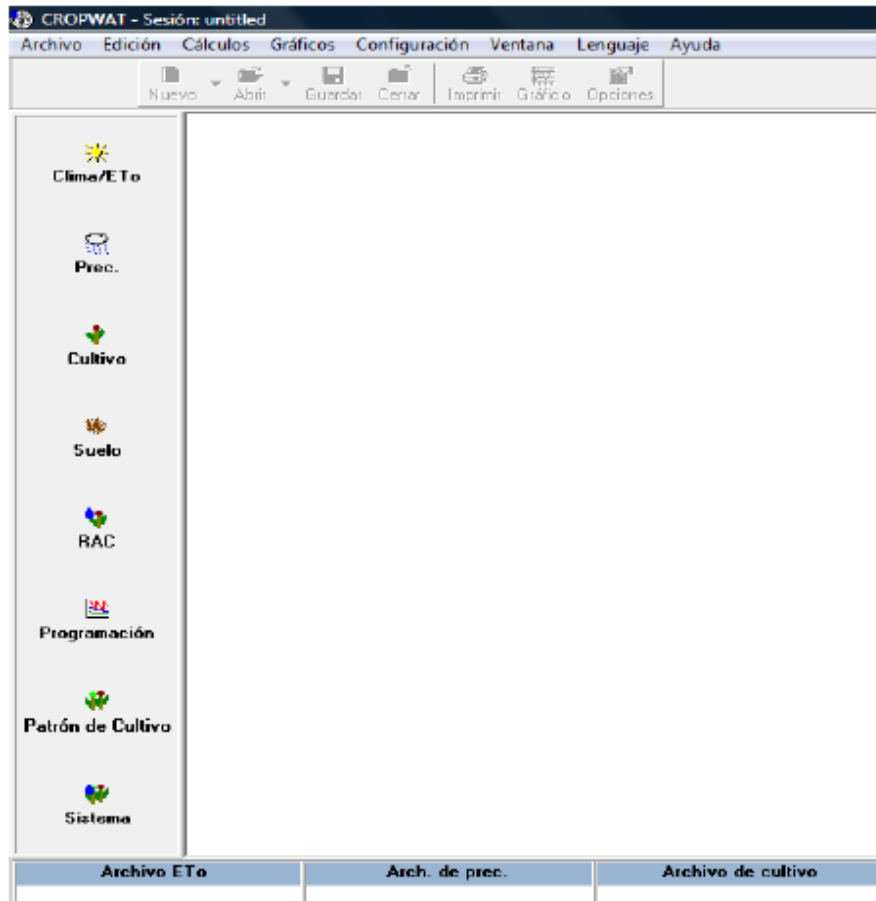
CROPWAT - Sesión: untitled

Archivo Edición Cálculos Gráficos Configuración Ventana Lenguaje Ayuda

Nuevo Abrir Guardar Cerrar Imprimir Gráfico Opciones

Clima/ETo

Prec.

Cultivo

Suelo

RAC

Programación

Patrón de Cultivo

Sistema

| Archivo ETo | Arch. de prec. | Archivo de cultivo |
|---|---|---|
| | | |